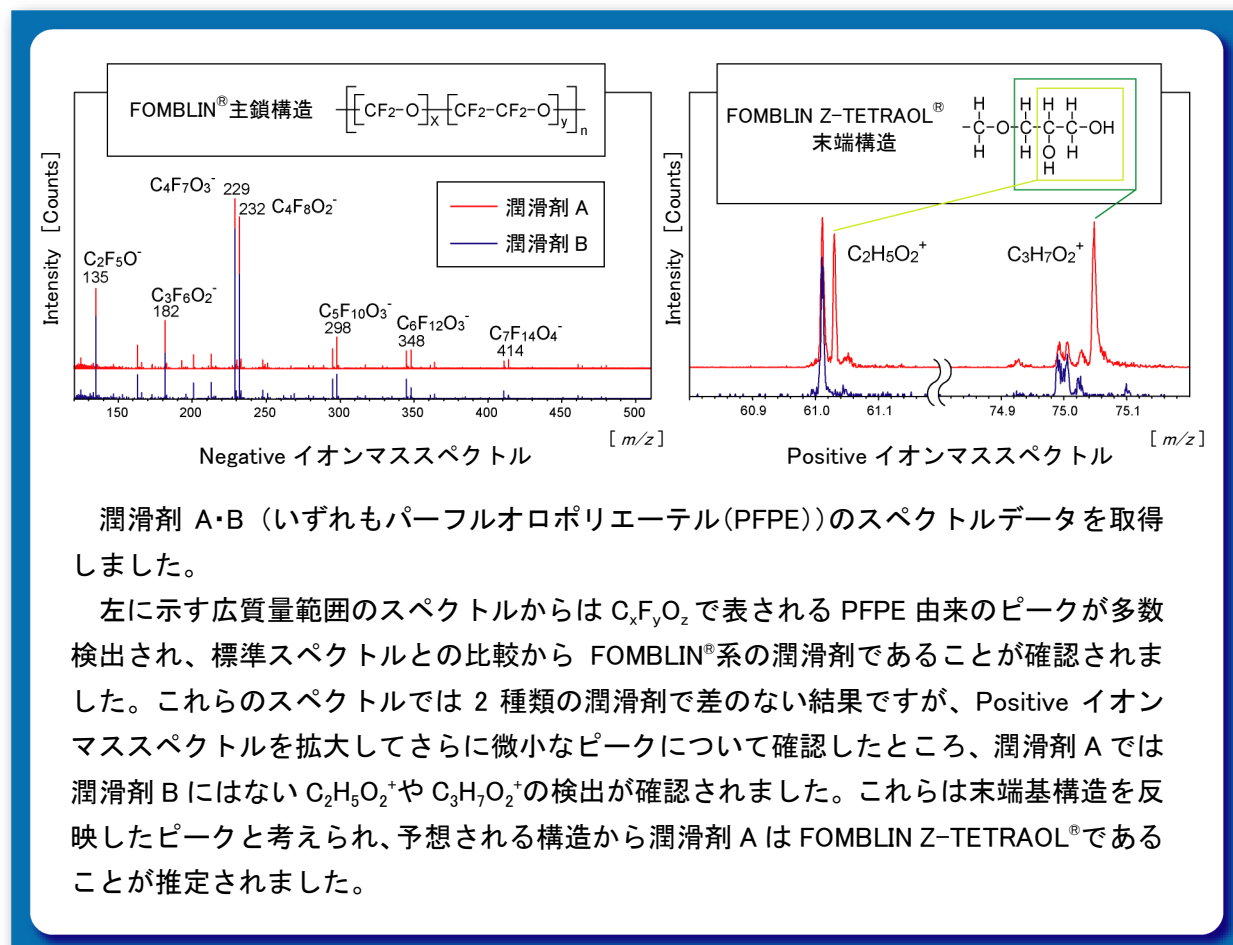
FOMBLIN®主鎖構造 $-[CF_2-O]_x-[CF_2-CF_2-O]_y-]_n$

Intensity ［Counts］

$C_4F_7O_3^-$ 229
232 $C_4F_8O_2^-$

潤滑剤 A
潤滑剤 B

$C_2F_5O^-$
135

$C_3F_6O_2^-$
182

$C_5F_{10}O_3^-$
298

$C_6F_{12}O_3^-$
348

$C_7F_{14}O_4^-$
414

150 200 250 300 350 400 450 500

［ m/z ］

Negative イオンマススペクトル

FOMBLIN Z-TETRAOL®
末端構造

Intensity ［Counts］

$C_2H_5O_2^+$

$C_3H_7O_2^+$

60.9 61.0 61.1 74.9 75.0 75.1

［ m/z ］

Positive イオンマススペクトル

潤滑剤 A･B（いずれもパーフルオロポリエーテル(PFPE)）のスペクトルデータを取得しました。

左に示す広質量範囲のスペクトルからは $C_xF_yO_z$ で表される PFPE 由来のピークが多数検出され、標準スペクトルとの比較から FOMBLIN®系の潤滑剤であることが確認されました。これらのスペクトルでは 2 種類の潤滑剤で差のない結果ですが、Positive イオンマススペクトルを拡大してさらに微小なピークについて確認したところ、潤滑剤 A では潤滑剤 B にはない $C_2H_5O_2^+$や $C_3H_7O_2^+$の検出が確認されました。これらは末端基構造を反映したピークと考えられ、予想される構造から潤滑剤 A は FOMBLIN Z-TETRAOL®であることが推定されました。